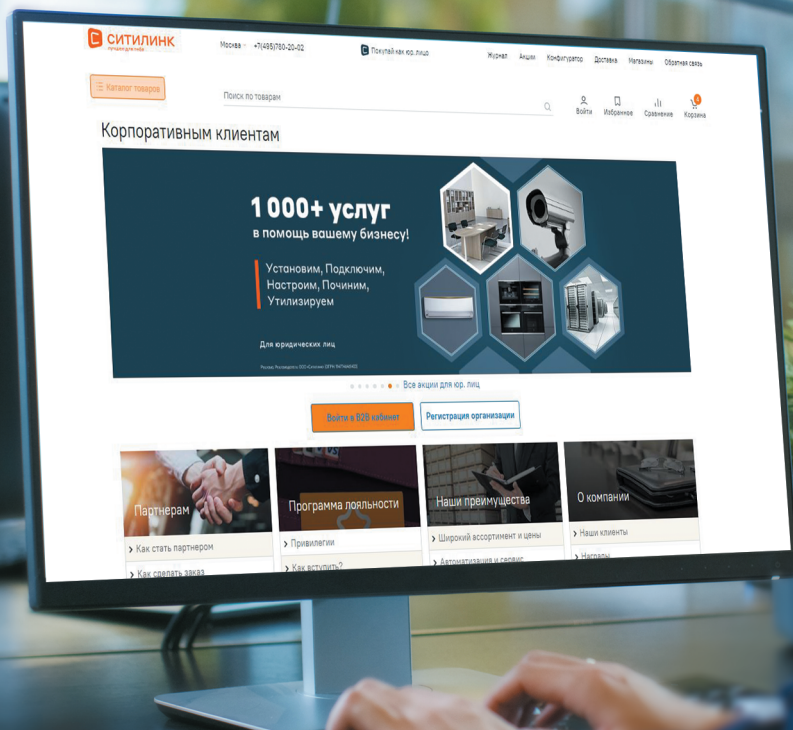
СИТИЛИНК
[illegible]

Москва • +7(495)780-20-02

Покупай как юр.лицо

Журнал Акции Конфигуратор Доставка Магазины Обратная связь

Каталог товаров

Поиск по товарам

Войти Избранное Сравнение Корзина

Корпоративным клиентам

1 000+ услуг
в помощь вашему бизнесу!

Установим, Подключим, Настроим, Починим, Утилизируем

Для юридических лиц

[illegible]

Все акции для юр. лиц

Войти в B2B кабинет

Регистрация организации

Партнерам
Как стать партнером
Как сделать заказ

Программа лояльности
Привилегии
Как вступить?

Наши преимущества
Широкий ассортимент и цены
Автоматизация и сервис

О компании
Наши клиенты
Награды